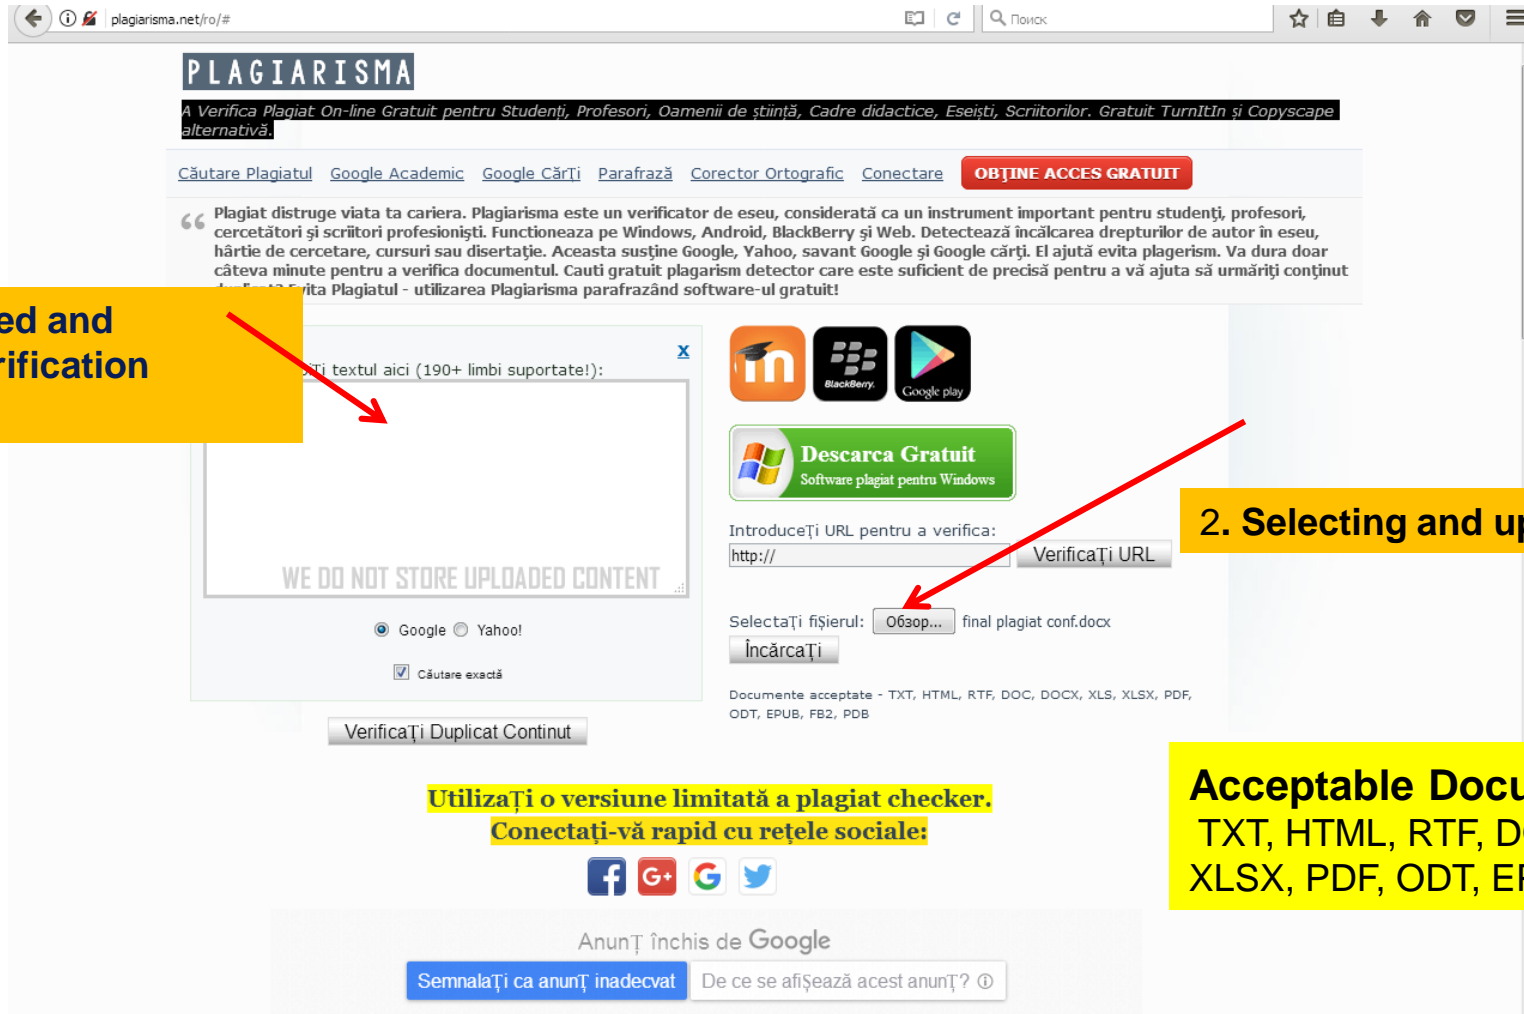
plagiarisma.net/ro/#

Поиск

PLAGIARISMA

A Verifica Plagiat On-line Gratuit pentru Studenţi, Profesori, Oamenii de ştiinţă, Cadre didactice, Eseişti, Scriitorilor. Gratuit TurnItIn şi Copyscape alternativă.

Căutare Plagiatul Google Academic Google CărŢi Parafrază Corector Ortografic Conectare OBŢINE ACCES GRATUIT

Plagiat distruge viata ta cariera. Plagiarisma este un verificator de eseu, considerată ca un instrument important pentru studenţi, profesori, cercetători şi scriitori profesionişti. Functioneaza pe Windows, Android, BlackBerry şi Web. Detectează încălcarea drepturilor de autor în eseu, hârtie de cercetare, cursuri sau disertaţie. Aceasta susţine Google, Yahoo, savant Google şi Google cărţi. El ajută evita plagerism. Va dura doar câteva minute pentru a verifica documentul. Cauti gratuit plagarism detector care este suficient de precisă pentru a vă ajuta să urmăriţi conţinut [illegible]ita Plagiatul - utilizarea Plagiarisma parafrazând software-ul gratuit!

ed and
rification

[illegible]Ţi textul aici (190+ limbi suportate!):

x

WE DO NOT STORE UPLOADED CONTENT

Google Yahoo!

Căutare exactă

VerificaŢi Duplicat Continut

BlackBerry

Google play

Descarca Gratuit
Software plagiat pentru Windows

IntroduceŢi URL pentru a verifica:

http://

VerificaŢi URL

2. Selecting and up

SelectaŢi fişierul: Обзор... final plagiat conf.docx

ÎncărcaŢi

Documente acceptate - TXT, HTML, RTF, DOC, DOCX, XLS, XLSX, PDF, ODT, EPUB, FB2, PDB

Acceptable Docu
TXT, HTML, RTF, D
XLSX, PDF, ODT, E

UtilizaŢi o versiune limitată a plagiat checker.
Conectaţi-vă rapid cu reţele sociale:

AnunŢ închis de Google

SemnalaŢi ca anunŢ inadecvat De ce se afişează acest anunŢ?